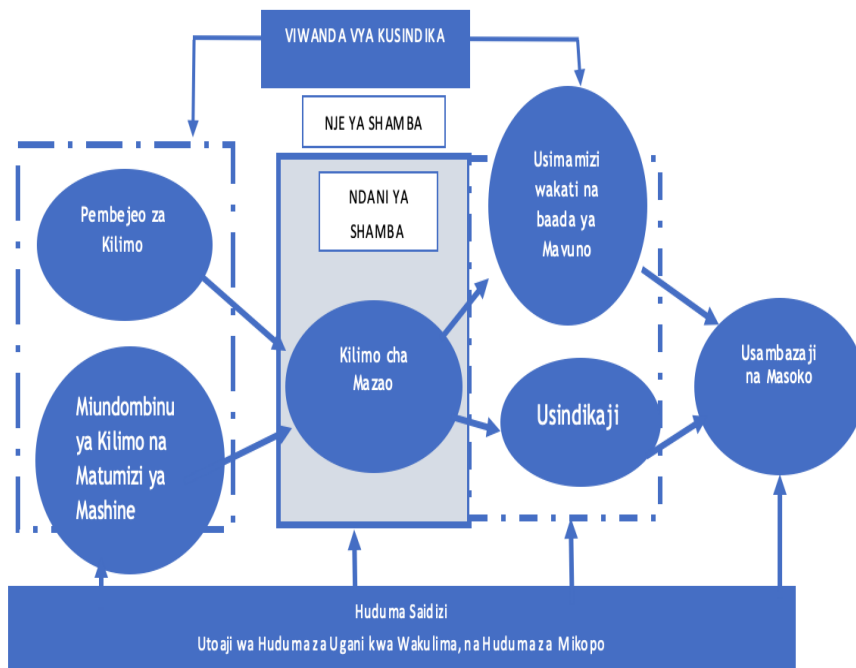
VIWANDA VYA KUSINDIKA

NJE YA SHAMBA

NDANI YA SHAMBA

Pembejeo za Kilimo

Miundombinu ya Kilimo na Matumizi ya Mashine

Kilimo cha Mazao

Usimamizi wakati na baada ya Mavuno

Usindikaji

Usambazaji na Masoko

Huduma Saidizi

Utoaji wa Huduma za Ugani kwa Wakulima, na Huduma za Mikopo